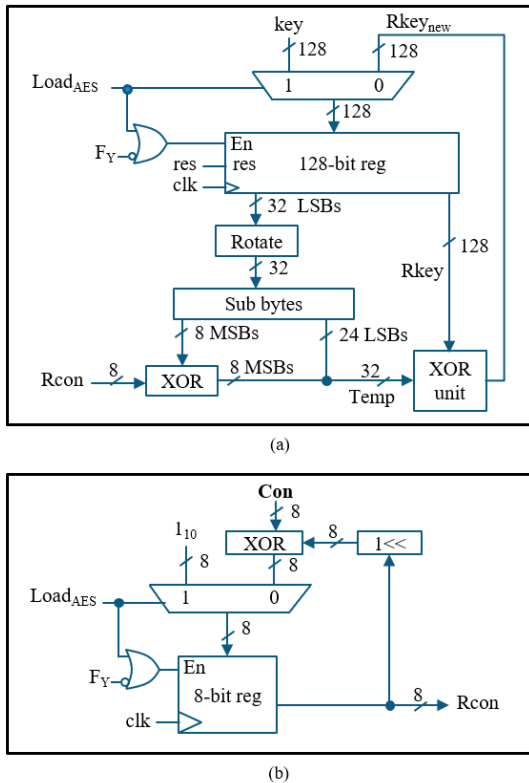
key
128
Rkey$_{new}$
128
Load$_{AES}$
1
0
128
F$_Y$
En
res
res
128-bit reg
clk
32 LSBs
Rotate
32
128
Rkey
Sub bytes
8 MSBs
24 LSBs
Rcon
8
XOR
8 MSBs
32
XOR unit
Temp

(a)

Con
8
1$_{10}$
8
XOR
8
1<<
8
Load$_{AES}$
1
0
8
F$_Y$
En
8-bit reg
8
Rcon
clk

(b)